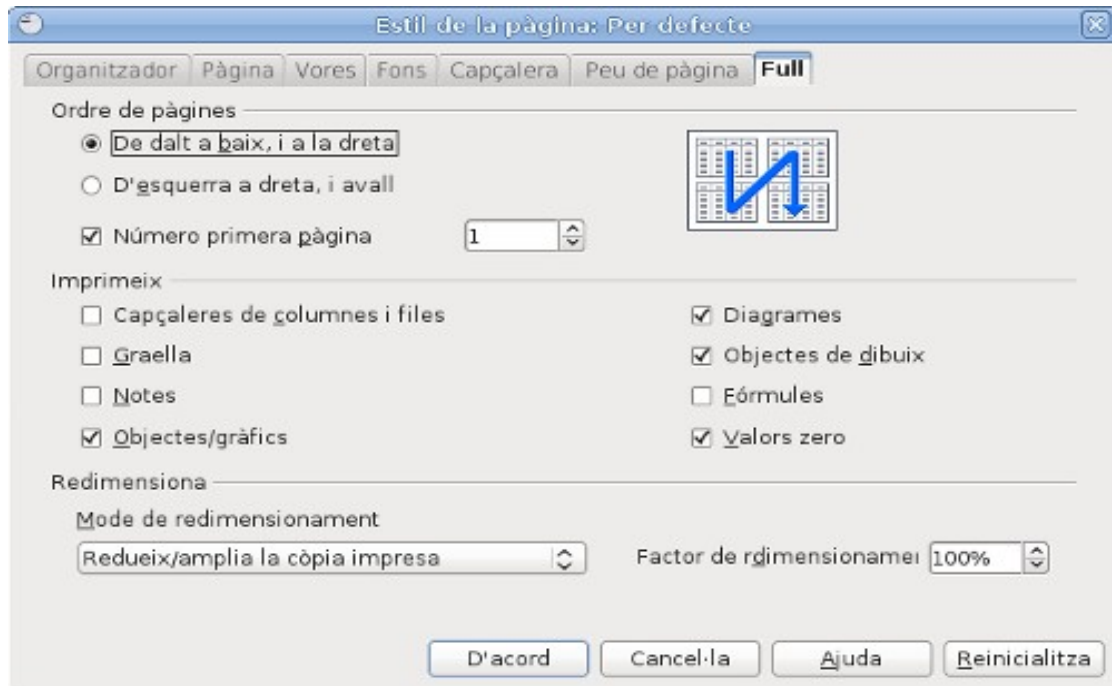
Estil de la pàgina: Per defecte

Organitzador | Pàgina | Vores | Fons | Capçalera | Peu de pàgina | Full

Ordre de pàgines

De dalt a baix, i a la dreta

D'esquerra a dreta, i avall

Número primera pàgina 1

Imprimeix

Capçaleres de columnes i files

Graella

Notes

Objectes/gràfics

Diagrames

Objectes de dibuix

Fórmules

Valors zero

Redimensiona

Mode de redimensionament

Redueix/amplia la còpia impresa

Factor de rdimensionamei 100%

D'acord

Cancel·la

Ajuda

Reinicialitza